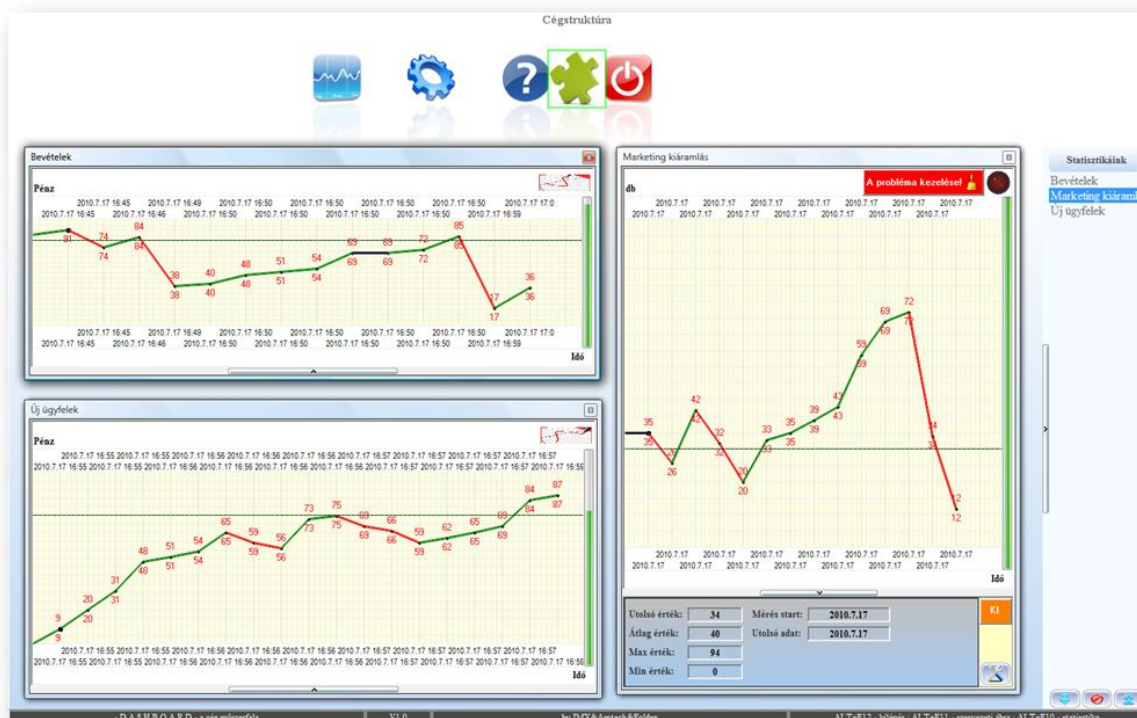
Cégstruktúra

Bevételek

Pénz

2010.7.17 16:45 2010.7.17 16:49 2010.7.17 16:50 2010.7.17 16:50 2010.7.17 16:50 2010.7.17 16:50 2010.7.17 17:0
2010.7.17 16:45 2010.7.17 16:46 2010.7.17 16:50 2010.7.17 16:50 2010.7.17 16:50 2010.7.17 16:50 2010.7.17 16:59

81 74 74 84 84 38 38 40 40 48 48 51 51 54 54 69 69 69 72 72 85 85 17 17 36 36

2010.7.17 16:45 2010.7.17 16:49 2010.7.17 16:50 2010.7.17 16:50 2010.7.17 16:50 2010.7.17 16:50 2010.7.17 17:0
2010.7.17 16:45 2010.7.17 16:46 2010.7.17 16:50 2010.7.17 16:50 2010.7.17 16:50 2010.7.17 16:50 2010.7.17 16:59

Idő

Új ügyfelek

Pénz

2010.7.17 16:55 2010.7.17 16:55 2010.7.17 16:56 2010.7.17 16:56 2010.7.17 16:56 2010.7.17 16:57 2010.7.17 16:57 2010.7.17 16:57 2010.7.17 16:57
2010.7.17 16:55 2010.7.17 16:55 2010.7.17 16:55 2010.7.17 16:56 2010.7.17 16:56 2010.7.17 16:56 2010.7.17 16:56 2010.7.17 16:57 2010.7.17 16:57 2010.7.17 16:57 2010.7.17 16:57 2010.7.17 16:58

9 9 20 20 31 31 48 48 51 51 54 54 65 65 59 59 56 56 73 73 75 75 69 69 66 66 59 59 62 62 65 65 69 69 84 84 87 87

2010.7.17 16:55 2010.7.17 16:55 2010.7.17 16:56 2010.7.17 16:56 2010.7.17 16:56 2010.7.17 16:57 2010.7.17 16:57 2010.7.17 16:57 2010.7.17 16:57
2010.7.17 16:55 2010.7.17 16:55 2010.7.17 16:55 2010.7.17 16:56 2010.7.17 16:56 2010.7.17 16:56 2010.7.17 16:56 2010.7.17 16:57 2010.7.17 16:57 2010.7.17 16:57 2010.7.17 16:57 2010.7.17 16:58

Idő

Marketing kiáramlás

db

A probléma kezelése!

2010.7.17 2010.7.17 2010.7.17 2010.7.17 2010.7.17 2010.7.17 2010.7.17
2010.7.17 2010.7.17 2010.7.17 2010.7.17 2010.7.17 2010.7.17 2010.7.17

35 35 26 26 42 42 32 32 20 20 33 33 35 35 39 39 43 43 59 59 69 69 72 72 34 34 12 12

2010.7.17 2010.7.17 2010.7.17 2010.7.17 2010.7.17 2010.7.17 2010.7.17
2010.7.17 2010.7.17 2010.7.17 2010.7.17 2010.7.17 2010.7.17 2010.7.17

Idő

Utolsó érték: 34
Átlag érték: 40
Max érték: 94
Min érték: 0
Mérés start: 2010.7.17
Utolsó adat: 2010.7.17

KI

Statisztikáink
Bevételek
Marketing kiáraml
Új ügyfelek

- D A S H B O A R D - a cég műszerfala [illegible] V1.0 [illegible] AL.TeF12 - bilámás - AL.TeF11 - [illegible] - AL.TeF10 - statisztika